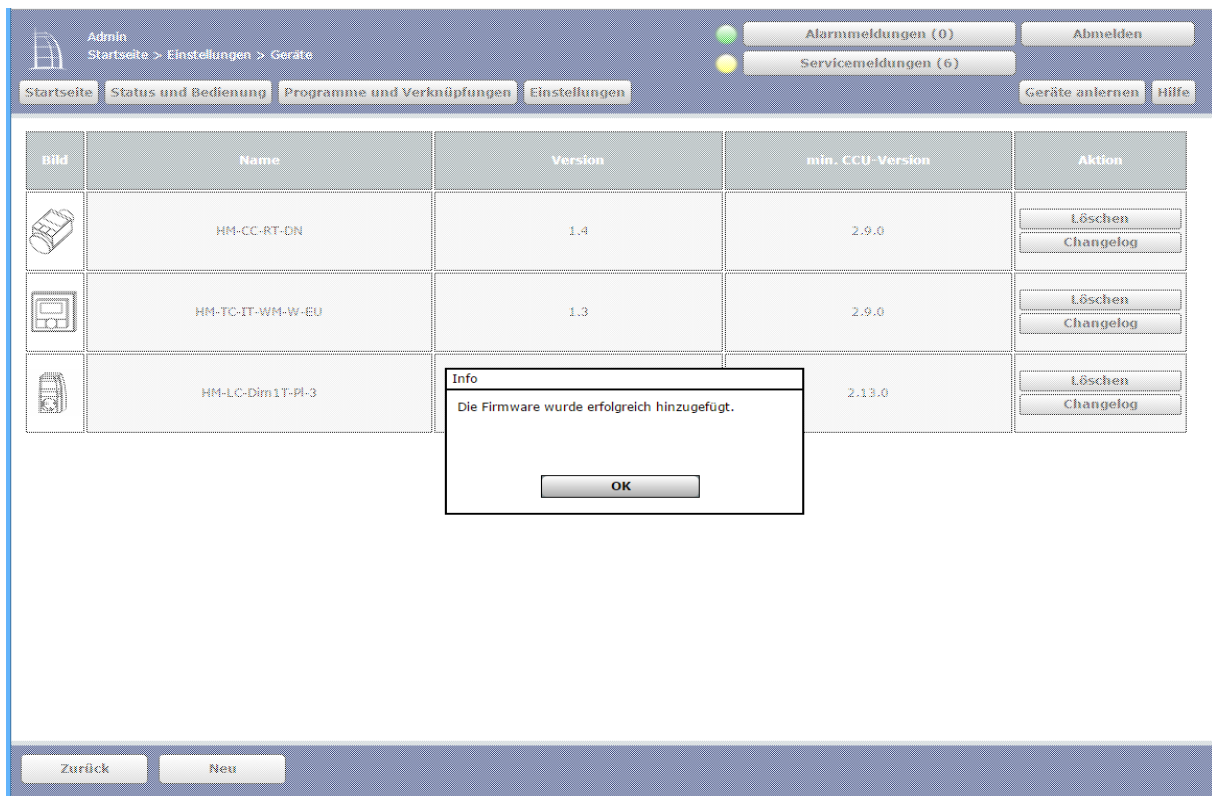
Admin
Startseite > Einstellungen > Geräte

Alarmmeldungen (0)
Abmelden
Servicemeldungen (6)

Startseite
Status und Bedienung
Programme und Verknüpfungen
Einstellungen
Geräte anlernen
Hilfe

| Bild | Name | Version | min. CCU-Version | Aktion |
|---|---|---|---|---|
| | HM-CC-RT-DN | 1.4 | 2.9.0 | Löschen Changelog |
| | HM-TC-IT-WM-W-EU | 1.3 | 2.9.0 | Löschen Changelog |
| | HM-LC-Dim1T-Pl-3 | | 2.13.0 | Löschen Changelog |

Info
Die Firmware wurde erfolgreich hinzugefügt.
OK

Zurück
Neu